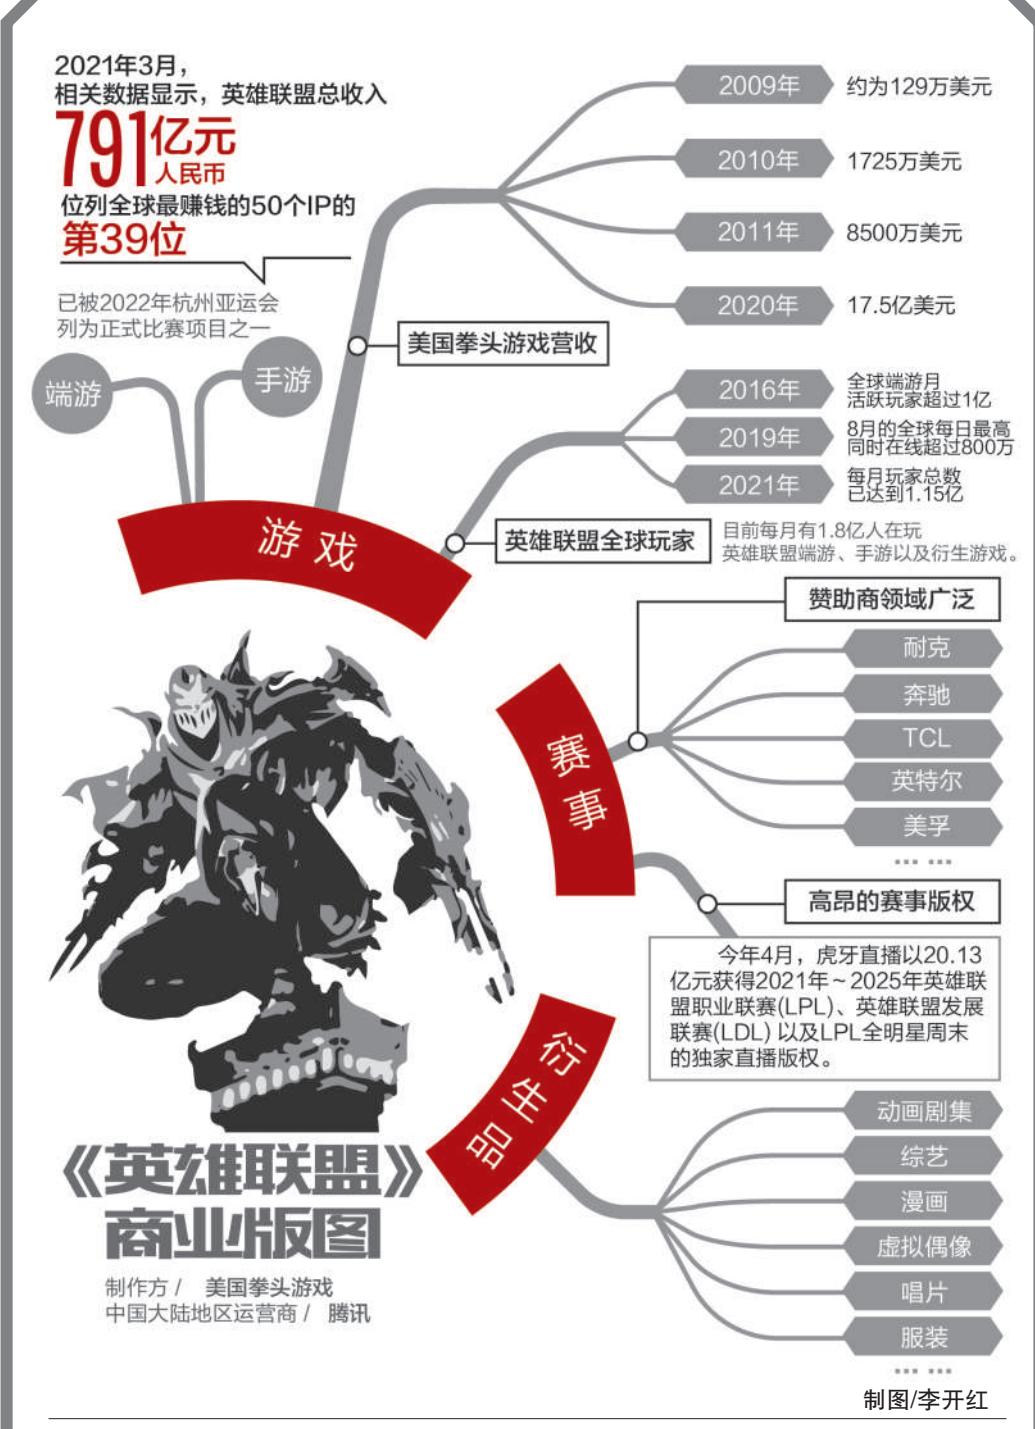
2021年3月，
相关数据显示，英雄联盟总收入
791亿元
人民币
位列全球最赚钱的50个IP的
第39位

已被2022年杭州亚运会列为正式比赛项目之一

端游
手游

游戏

美国拳头游戏营收

2009年 约为129万美元
2010年 1725万美元
2011年 8500万美元
2020年 17.5亿美元

英雄联盟全球玩家

2016年 全球端游月活跃玩家超过1亿
2019年 8月的全球每日最高同时在线超过800万
2021年 每月玩家总数已达到1.15亿

目前每月有1.8亿人在玩英雄联盟端游、手游以及衍生游戏。

赛事

赞助商领域广泛
耐克
奔驰
TCL
英特尔
美孚
……

高昂的赛事版权

今年4月，虎牙直播以20.13亿元获得2021年~2025年英雄联盟职业联赛(LPL)、英雄联盟发展联赛(LDL)以及LPL全明星周末的独家直播版权。

衍生品

动画剧集
综艺
漫画
虚拟偶像
唱片
服装
……

《英雄联盟》
商业版图

制作方/ 美国拳头游戏
中国大陆地区运营商/ 腾讯

制图/李开红